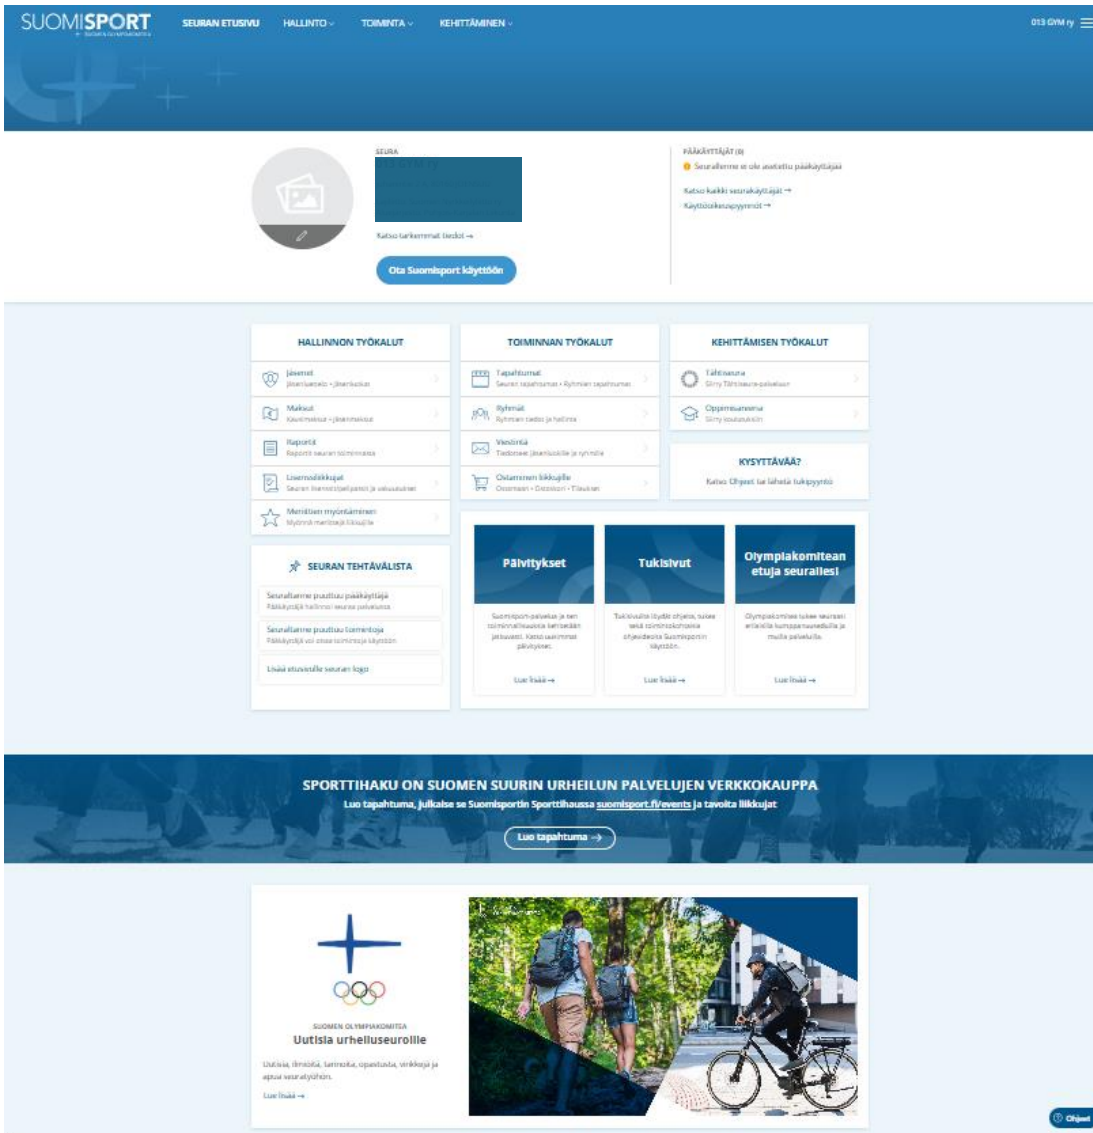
SUOMISPORT
SUOMEN OLYMPIAKOMITEA

SEURAN ETUSIVU  HALLINTO  TOIMINTA  KEHITTÄMINEN  013 GYM ry

SEURA
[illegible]

Katso tarkemmat tiedot →

Ota Suomisport käyttöön

PÄÄKÄYTTÄJÄT (0)
Seurallenne ei ole asetettu pääkäyttäjää
Katso kaikki seurakäyttäjät →
Käyttöoikeuspyynnöt →

HALLINNON TYÖKALUT
Jäsenet
Jäsenluettelo • Jäsenkutsut
Maksut
Kausimaksut • Jäsenmaksut
Raportit
Raportit seuran toiminnasta
Lisenssilitkkujat
Seuran lisenssipelaajat ja vakuutukset
Meriittien myöntäminen
Myönnä meriittejä liikkujille

TOIMINNAN TYÖKALUT
Tapahtumat
Seuran tapahtumat • Ryhmien tapahtumat
Ryhmät
Ryhmien tiedot ja hallinta
Viestintä
Tiedotteet jäsenistölle ja ryhmille
Ostaminen liikkujille
Ostoskori • Ostokset • Tilaukset

KEHITTÄMISEN TYÖKALUT
Tähtiseura
Siirry Tähtiseura-palveluun
Oppimisareena
Siirry koulutuksiin

KYSYTTÄVÄÄ?
Katso Ohjeet tai lähetä tukipyyntö

SEURAN TEHTÄVÄLISTA
Seuraltanne puuttuu pääkäyttäjä
Pääkäyttäjä hallinnoi seuran palvelua
Seuraltanne puuttuu toimintoja
Pääkäyttäjä voi ottaa toimintoja käyttöön
Lisää etusivulle seuran logo

Päivitykset
Suomisport-palveluun ja sen toiminnallisuuksiin tehtävät julkaisut. Katso uusimmat päivitykset.
Lue lisää →

Tukisivut
Tukisivuilta löydät ohjeita, tukea sekä toimintoohjeita ohjevideoita Suomisportin käyttöön.
Lue lisää →

Olympiakomitean etuja seuralle!
Olympiakomitea tukee seuraasi erilaisilla kumppanuuseduilla ja muilla palveluilla.
Lue lisää →

SPORTTIHAKU ON SUOMEN SUURIN URHEILUN PALVELUJEN VERKKOKAUPPA
Luo tapahtuma, julkaise se Suomisportin Sporttihaussa suomisport.fi/events ja tavoita liikkujat
Luo tapahtuma →

SUOMEN OLYMPIAKOMITEA
Uutisia urheiluseuroille
Uutisia, ilmoja, tarinoita, opastusta, vinkkejä ja apua seuratyöhön.
Lue lisää →

Ohjeet